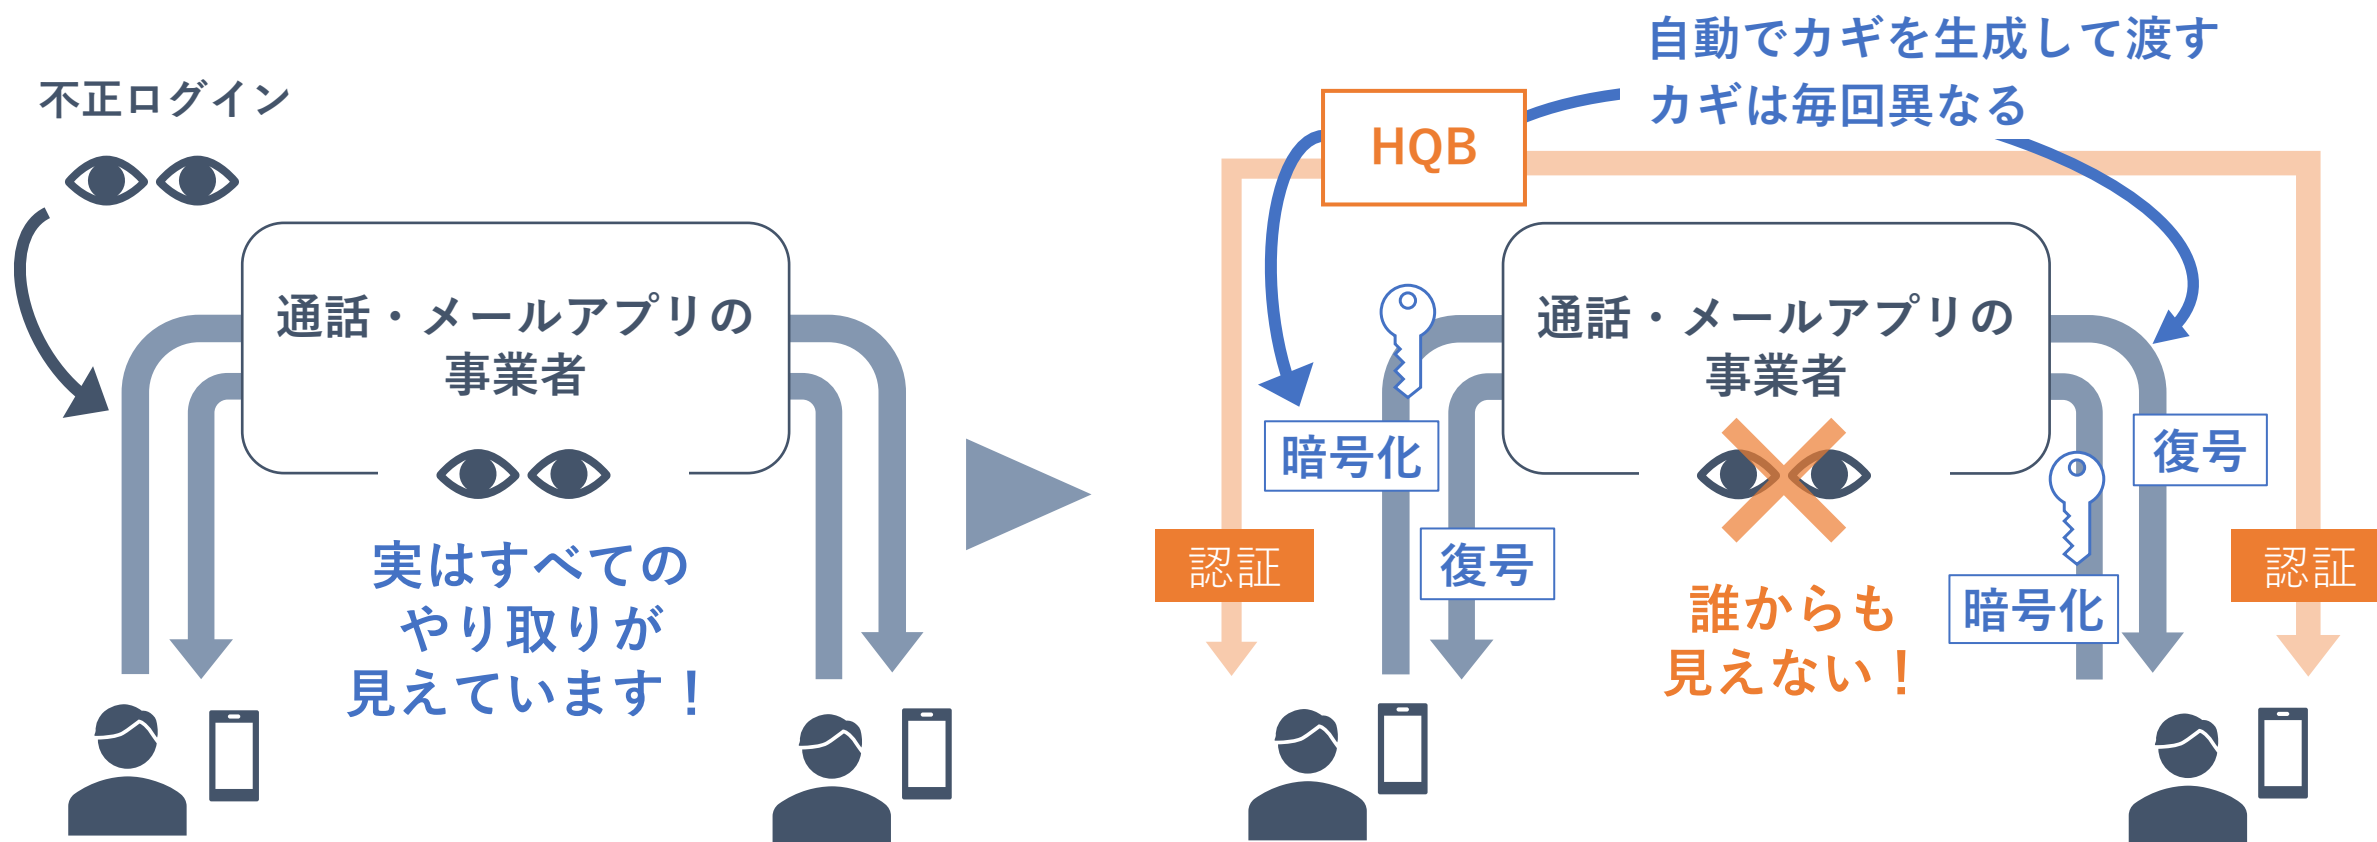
不正ログイン

通話・メールアプリの事業者

実はすべてのやり取りが見えています！

自動でカギを生成して渡す
カギは毎回異なる

HQB

通話・メールアプリの事業者

暗号化

復号

認証

復号

暗号化

認証

誰からも見えない！